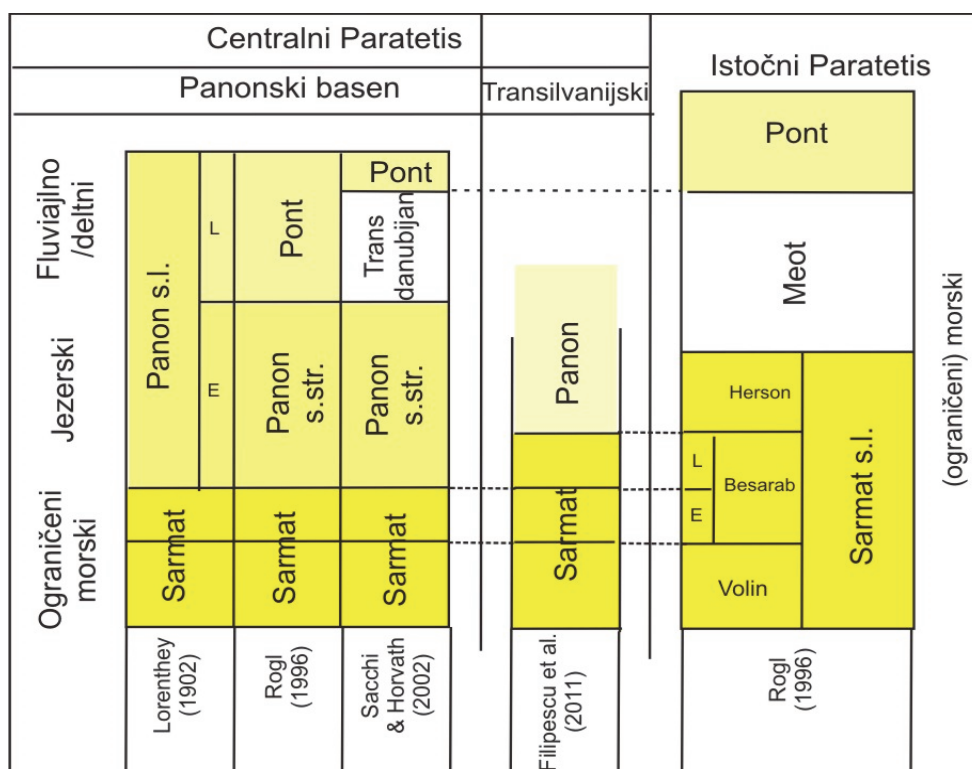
Centralni Paratetis

Panonski basen

Transilvanijski

Istočni Paratetis

Fluviajlno /deltni

Jezerski

Ograničeni morski

Panon s.l.

L

E

Pont

Panon s.str.

Pont

Trans danubijan

Panon s.str.

Sarmat

Sarmat

Sarmat

Panon

Sarmat

Pont

Meot

Herson

L

Besarab

E

Volin

Sarmat s.l.

(ograničeni) morski

Lorenthey (1902)

Rogl (1996)

Sacchi & Horvath (2002)

Filipescu et al. (2011)

Rogl (1996)